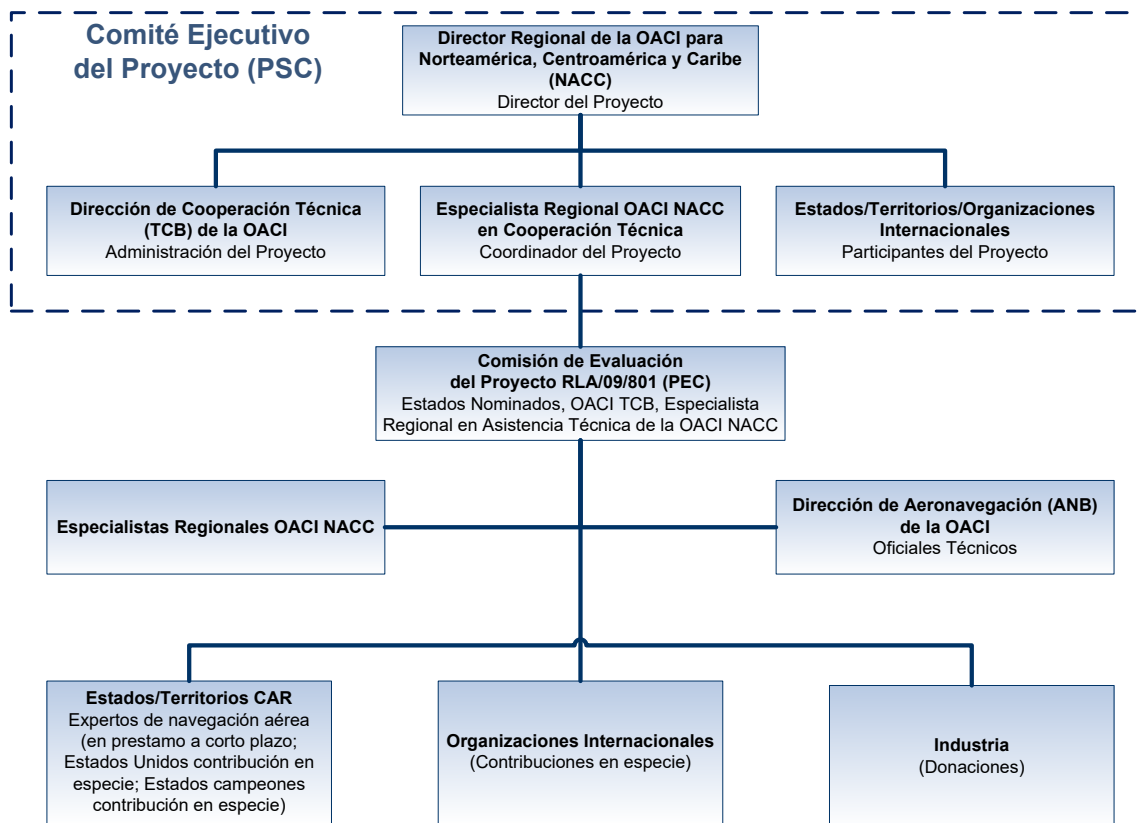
Comité Ejecutivo del Proyecto (PSC)

Director Regional de la OACI para Norteamérica, Centroamérica y Caribe (NACC)
Director del Proyecto

Dirección de Cooperación Técnica (TCB) de la OACI
Administración del Proyecto

Especialista Regional OACI NACC en Cooperación Técnica
Coordinador del Proyecto

Estados/Territorios/Organizaciones Internacionales
Participantes del Proyecto

Comisión de Evaluación del Proyecto RLA/09/801 (PEC)
Estados Nominados, OACI TCB, Especialista Regional en Asistencia Técnica de la OACI NACC

Especialistas Regionales OACI NACC

Dirección de Aeronavegación (ANB) de la OACI
Oficiales Técnicos

Estados/Territorios CAR
Expertos de navegación aérea (en prestamo a corto plazo; Estados Unidos contribución en especie; Estados campeones contribución en especie)

Organizaciones Internacionales
(Contribuciones en especie)

Industria
(Donaciones)